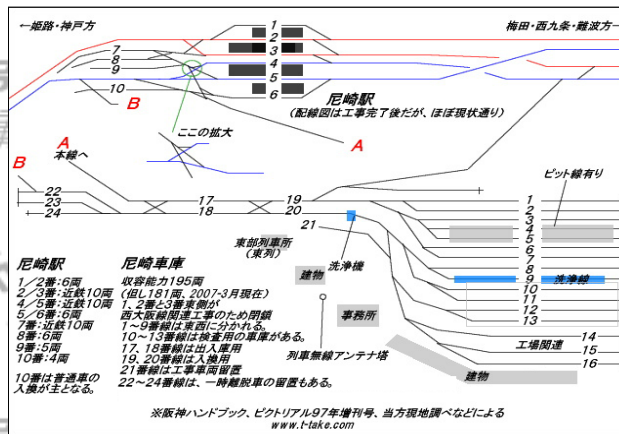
←姫路・神戸方

梅田・西九条・難波方←

1
2
3
4
5
6
7
8
9
10

B

尼崎駅
(配線図は工事完了後だが、ほぼ現状通り)

ここの拡大

A

A

本線へ

B

ピット線有り

22
23
24
17
18
19
20
21
1
2
3
4
5
6
7
8
9
10
11
12
13
14
15
16

東部列車庫所
(東列)

建物

洗浄機

洗浄線

事務所

列車無線アンテナ塔

工場関連

建物

尼崎駅
1/2番:6両
2/3番:近鉄10両
4/5番:近鉄10両
5/6番:6両
7番:近鉄10両
8番:6両
9番:5両
10番:4両

10番は普通車の入換が主となる。

尼崎車庫
収容能力195両
(但し181両、2007-3月現在)
1、2番と3番東側が
西大阪線関連工事のため閉鎖
1~9番線は東西に分かれる。
10~13番線は検査用の車庫がある。
17、18番線は出入庫用
19、20番線は入換用
21番線は工事車両留置
22~24番線は、一時離脱車の留置もある。

※阪神ハンドブック、ピクトリアル97年増刊号、当方現地調べなどによる
www.t-take.com